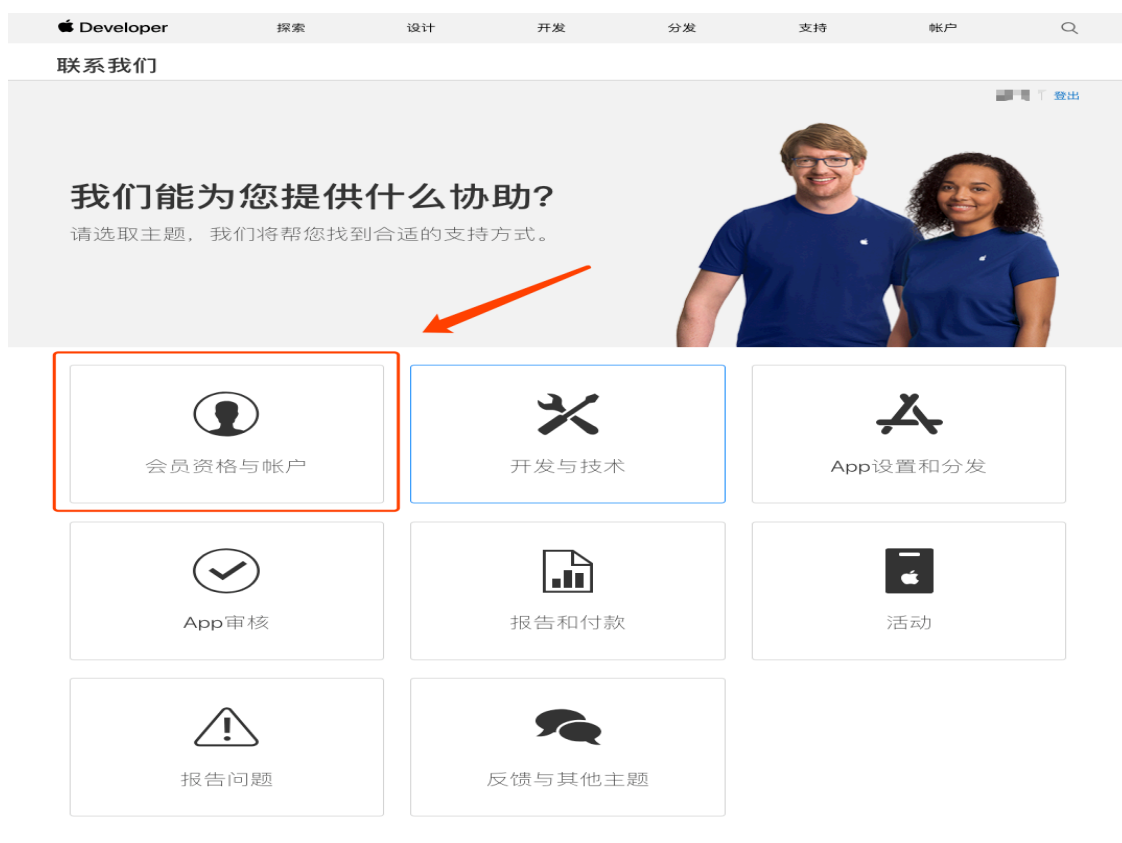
Developer 探索 设计 开发 分发 支持 帐户

联系我们

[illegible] 登出

我们能为您提供什么协助?

请选取主题，我们将帮您找到合适的支持方式。

会员资格与帐户

开发与技术

App设置和分发

App审核

报告和付款

活动

报告问题

反馈与其他主题